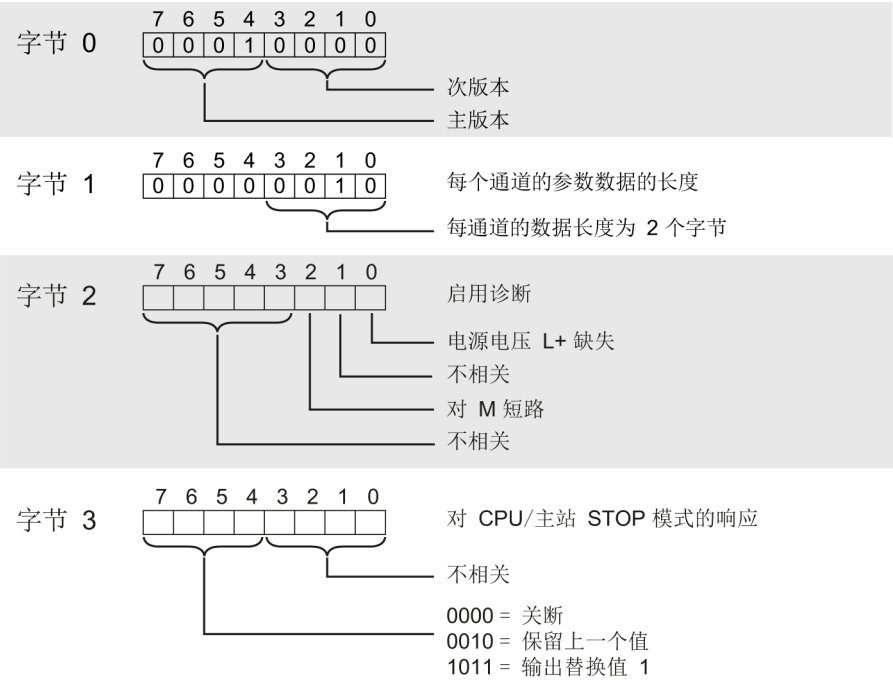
字节 0
7 6 5 4 3 2 1 0
0 0 0 1 0 0 0 0
次版本
主版本

字节 1
7 6 5 4 3 2 1 0
0 0 0 0 0 0 1 0
每个通道的参数数据的长度
每通道的数据长度为 2 个字节

字节 2
7 6 5 4 3 2 1 0
启用诊断
电源电压 L+ 缺失
不相关
对 M 短路
不相关

字节 3
7 6 5 4 3 2 1 0
对 CPU/主站 STOP 模式的响应
不相关
0000 = 关断
0010 = 保留上一个值
1011 = 输出替换值 1